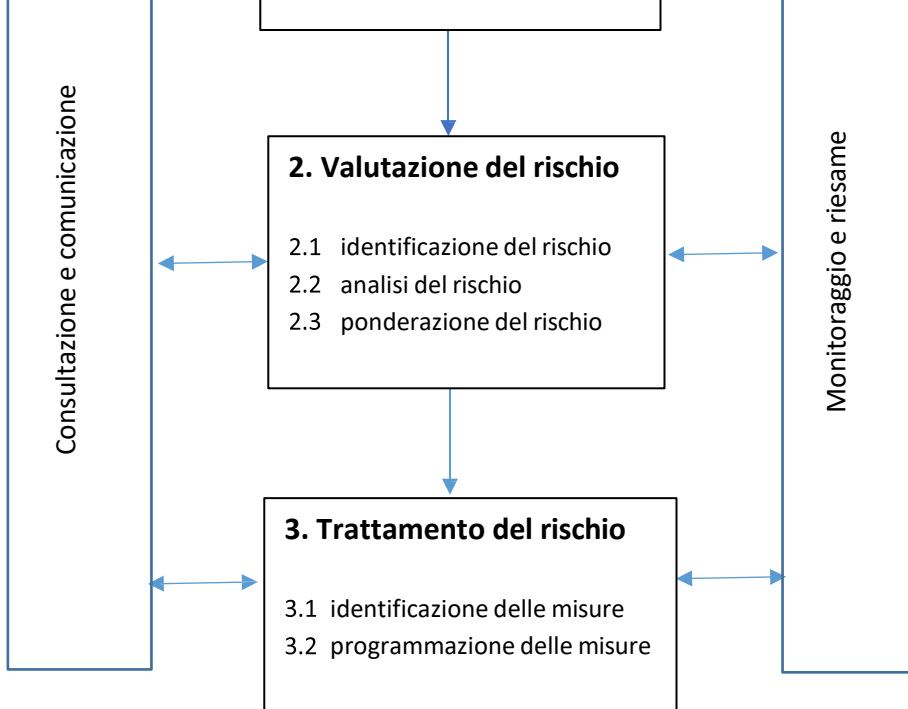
Consultazione e comunicazione

2. Valutazione del rischio

2.1 identificazione del rischio
2.2 analisi del rischio
2.3 ponderazione del rischio

Monitoraggio e riesame

3. Trattamento del rischio

3.1 identificazione delle misure
3.2 programmazione delle misure